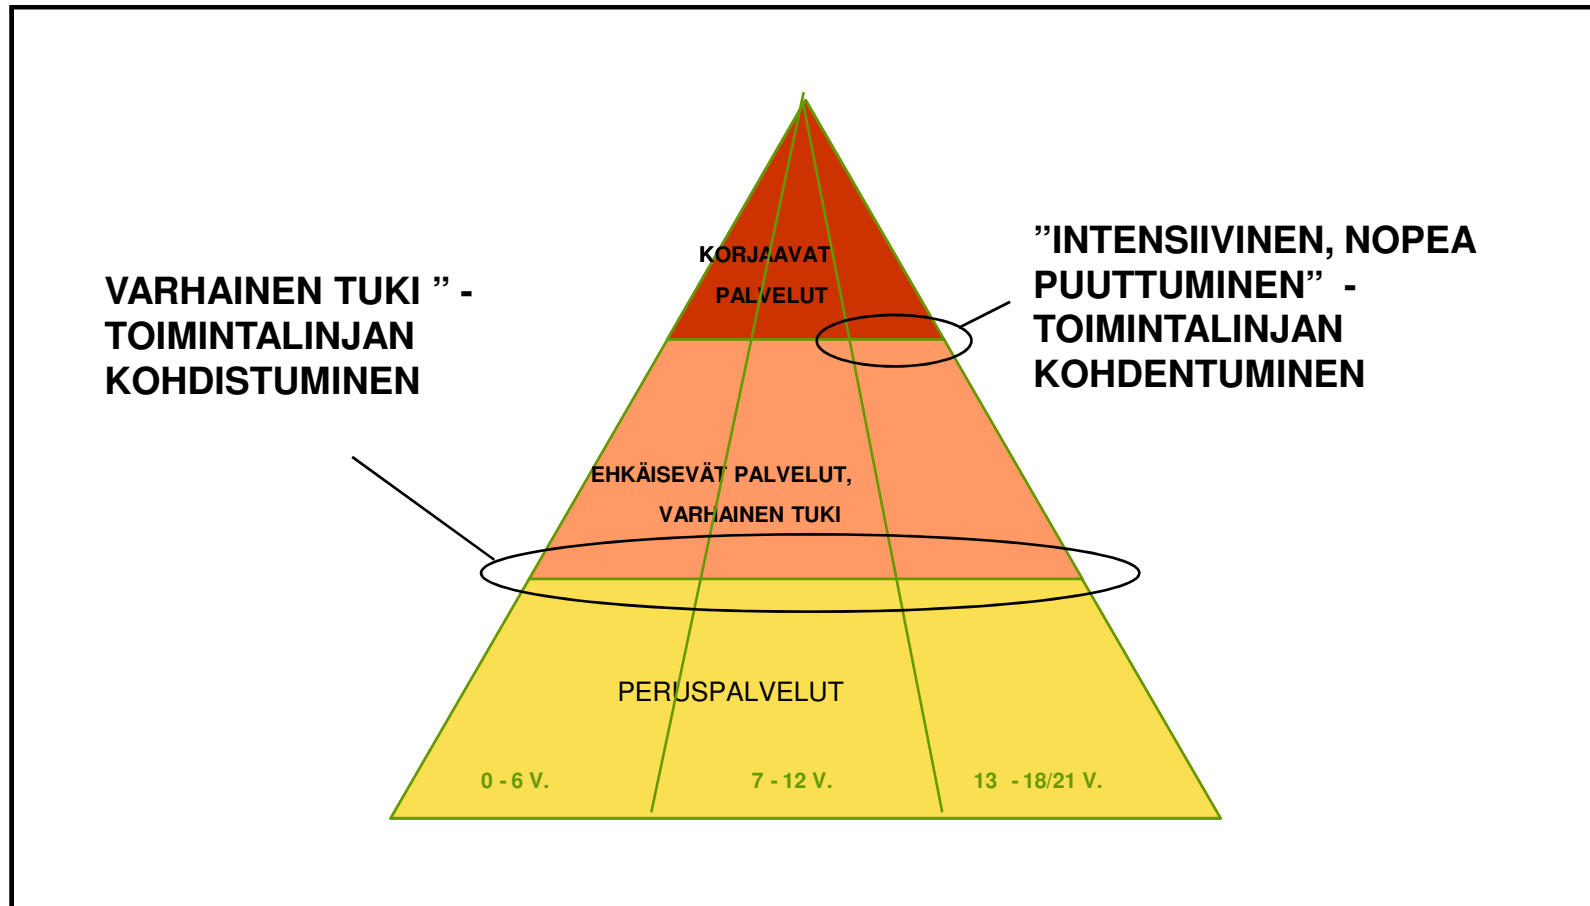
VARHAINEN TUKI ” - TOIMINTALINJAN KOHDISTUMINEN

KORJAAVAT PALVELUT

”INTENSIIVINEN, NOPEA PUUTTUMINEN” - TOIMINTALINJAN KOHDENTUMINEN

EHKÄISEVÄT PALVELUT, VARHAINEN TUKI

PERUSPALVELUT

0 - 6 V.

7 - 12 V.

13 - 18/21 V.